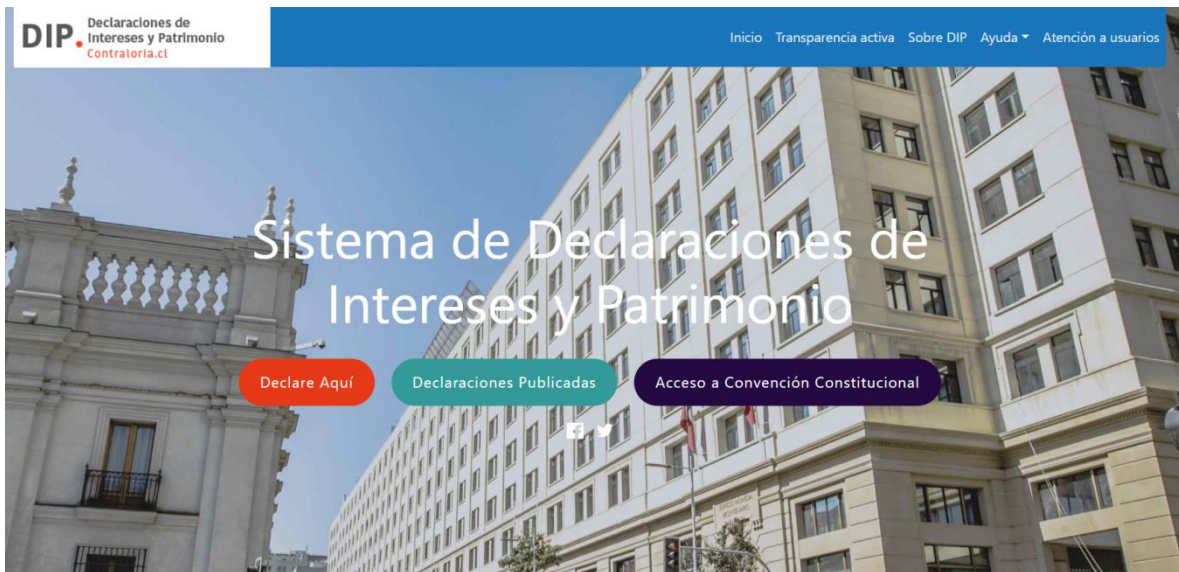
DIP. Declaraciones de Intereses y Patrimonio
Contraloria.cl

Inicio Transparencia activa Sobre DIP Ayuda Atención a usuarios

Sistema de Declaraciones de Intereses y Patrimonio

Declare Aquí Declaraciones Publicadas Acceso a Convención Constitucional